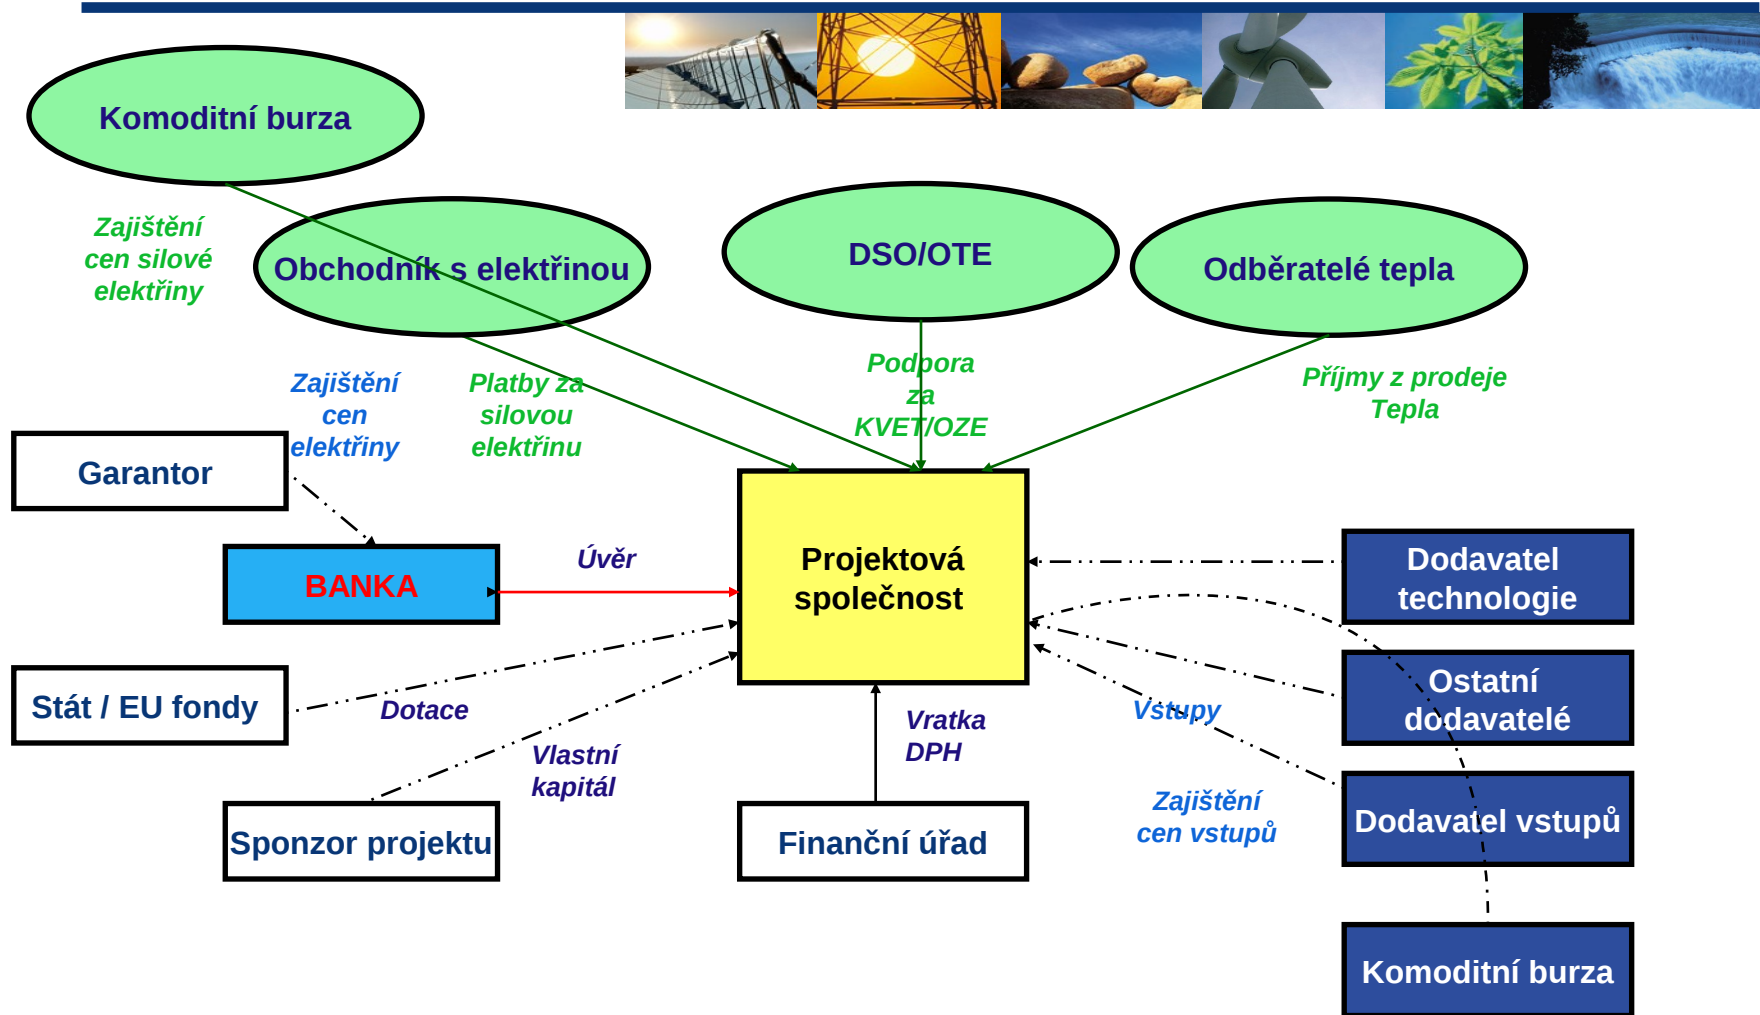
Komoditní burza

Zajištění cen silové elektřiny

Obchodník s elektřinou

DSO/OTE

Odběratelé tepla

Zajištění cen elektřiny

Platby za silovou elektřinu

Podpora za KVET/OZE

Příjmy z prodeje Tepla

Garantor

BANKA

Úvěr

Projektová společnost

Dodavatel technologie

Ostatní dodavatelé

Stát / EU fondy

Dotace

Vlastní kapitál

Vratka DPH

Vstupy

Zajištění cen vstupů

Dodavatel vstupů

Sponzor projektu

Finanční úřad

Komoditní burza